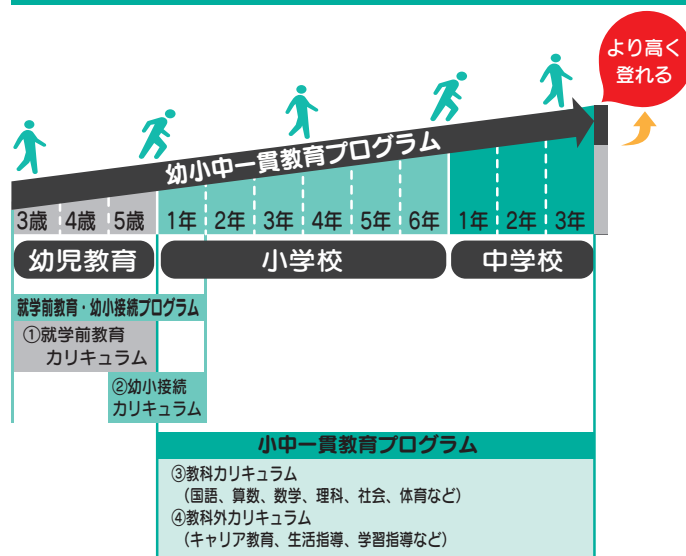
より高く登れる

幼小中一貫教育プログラム

3歳 4歳 5歳 1年 2年 3年 4年 5年 6年 1年 2年 3年

幼児教育

小学校

中学校

就学前教育・幼小接続プログラム

①就学前教育カリキュラム

②幼小接続カリキュラム

小中一貫教育プログラム

③教科カリキュラム
（国語、算数、数学、理科、社会、体育など）
④教科外カリキュラム
（キャリア教育、生活指導、学習指導など）